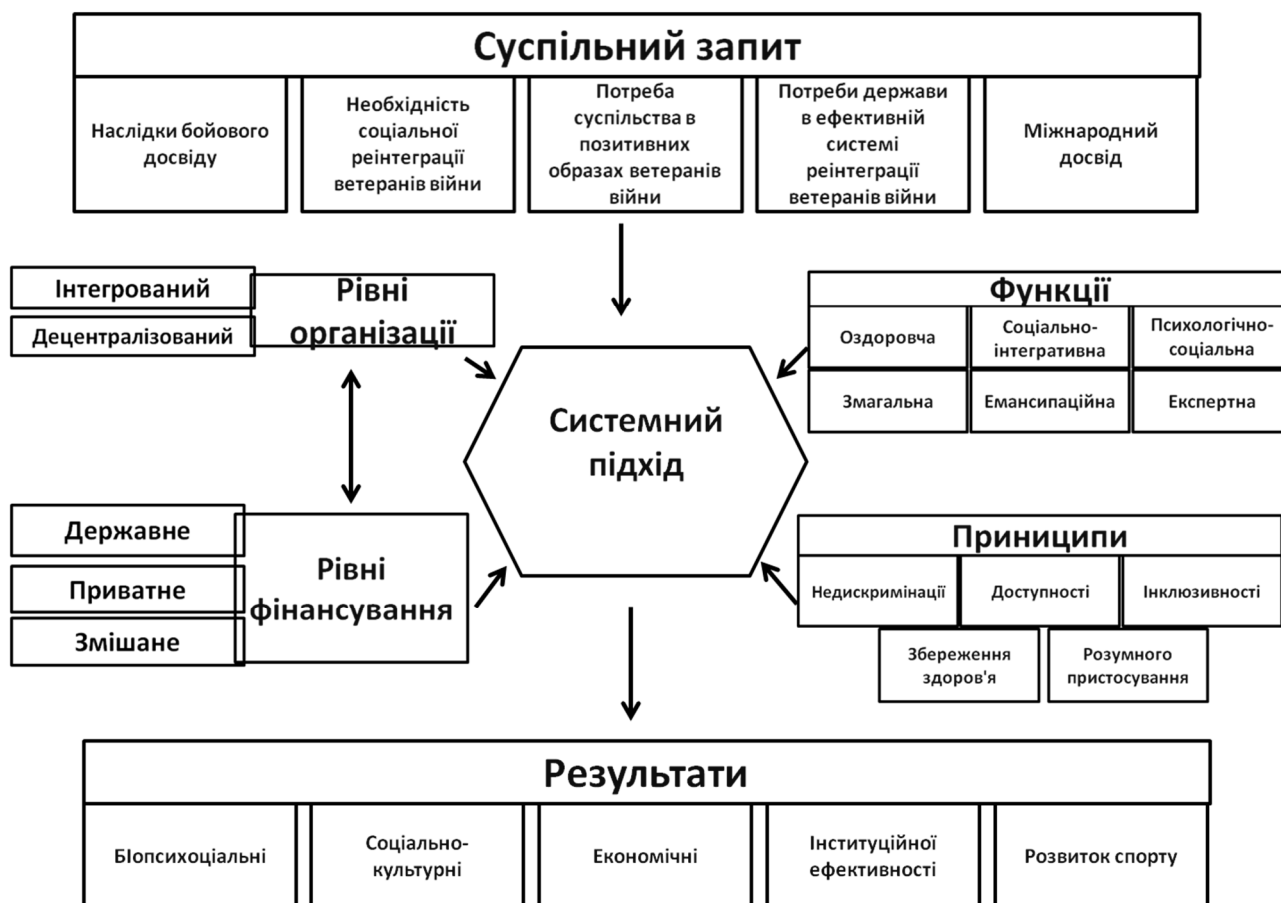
Суспільний запит

Наслідки бойового досвіду

Необхідність соціальної реінтеграції ветеранів війни

Потреба суспільства в позитивних образах ветеранів війни

Потреби держави в ефективній системі реінтеграції ветеранів війни

Міжнародний досвід

Інтегрований

Децентралізований

Рівні організації

Функції

Оздоровча

Соціально-інтегративна

Психологічно-соціальна

Змагальна

Емансипаційна

Експертна

Системний підхід

Державне

Приватне

Змішане

Рівні фінансування

Приниципи

Недискримінації

Доступності

Інклюзивності

Збереження здоров'я

Розумного пристосування

Результати

БІопсихоціальні

Соціально-культурні

Економічні

Інституційної ефективності

Розвиток спорту